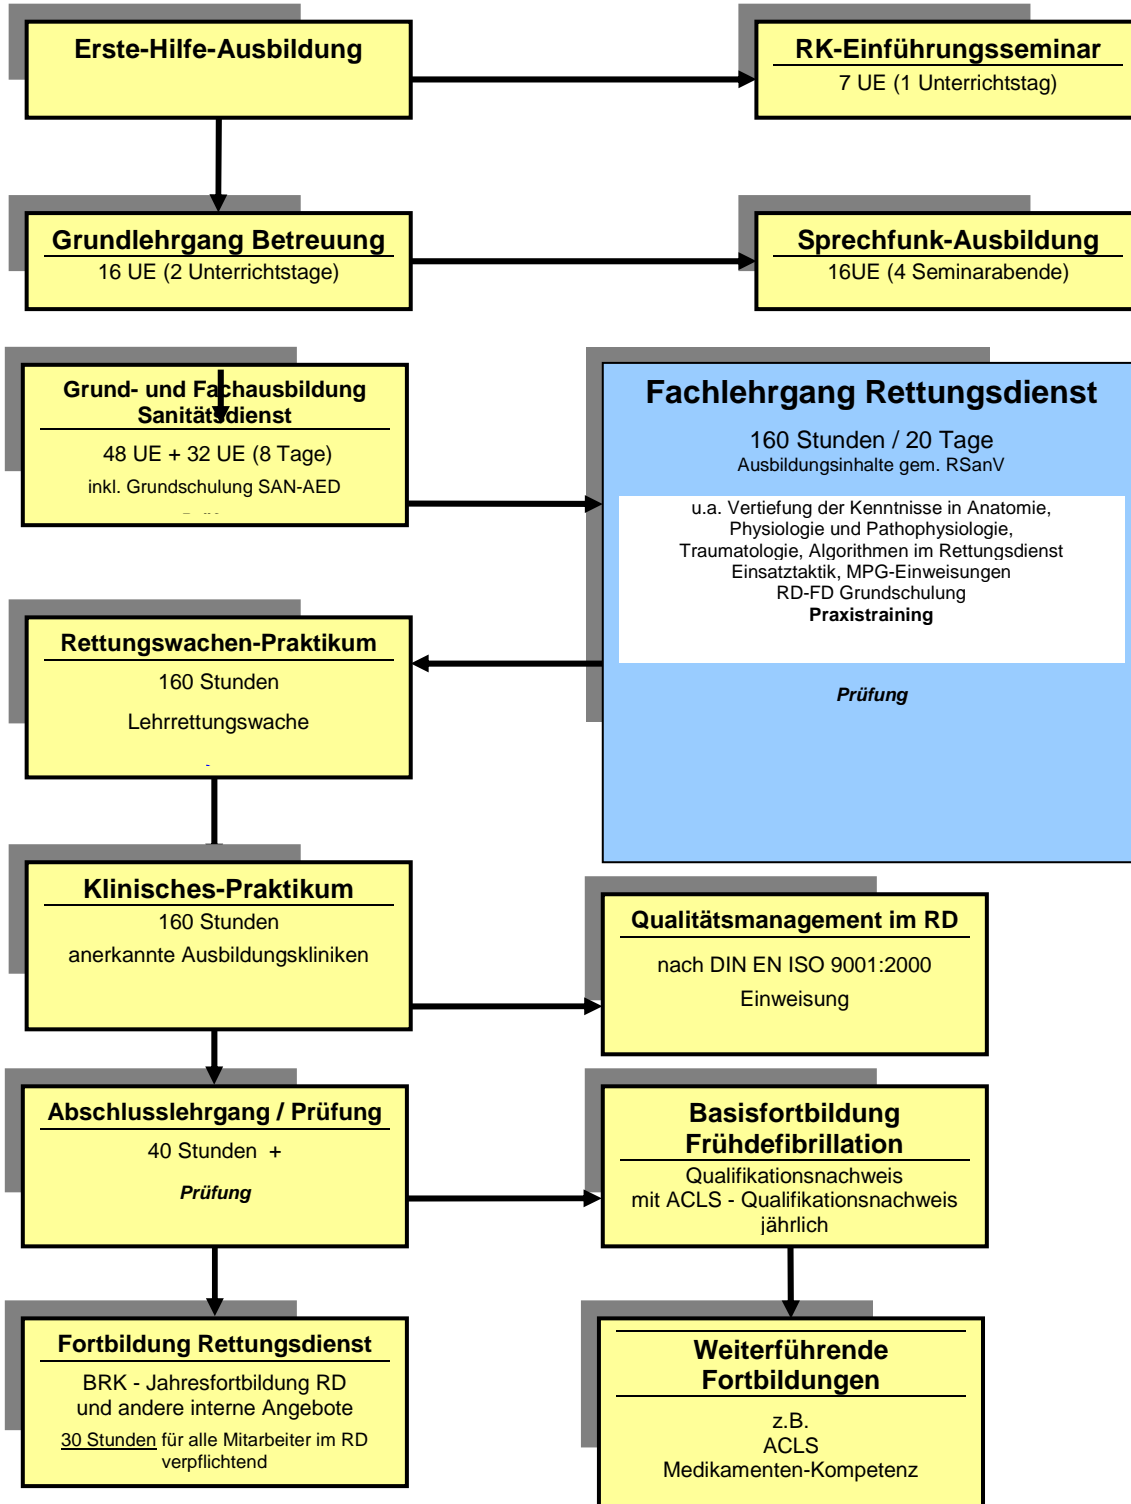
Erste-Hilfe-Ausbildung

RK-Einführungsseminar
7 UE (1 Unterrichtstag)

Grundlehrgang Betreuung
16 UE (2 Unterrichtstage)

Sprechfunk-Ausbildung
16UE (4 Seminarabende)

Grund- und Fachausbildung Sanitätsdienst
48 UE + 32 UE (8 Tage)
inkl. Grundschulung SAN-AED

Fachlehrgang Rettungsdienst
160 Stunden / 20 Tage
Ausbildungsinhalte gem. RSanV
u.a. Vertiefung der Kenntnisse in Anatomie, Physiologie und Pathophysiologie, Traumatologie, Algorithmen im Rettungsdienst Einsatztaktik, MPG-Einweisungen RD-FD Grundschulung
Praxistraining

Prüfung

Rettungswachen-Praktikum
160 Stunden
Lehrrettungswache

Klinisches-Praktikum
160 Stunden
anerkannte Ausbildungskliniken

Qualitätsmanagement im RD
nach DIN EN ISO 9001:2000
Einweisung

Abschlusslehrgang / Prüfung
40 Stunden +
Prüfung

Basisfortbildung Frühdefibrillation
Qualifikationsnachweis
mit ACLS - Qualifikationsnachweis
jährlich

Fortbildung Rettungsdienst
BRK - Jahresfortbildung RD
und andere interne Angebote
30 Stunden für alle Mitarbeiter im RD verpflichtend

Weiterführende Fortbildungen
z.B.
ACLS
Medikamenten-Kompetenz